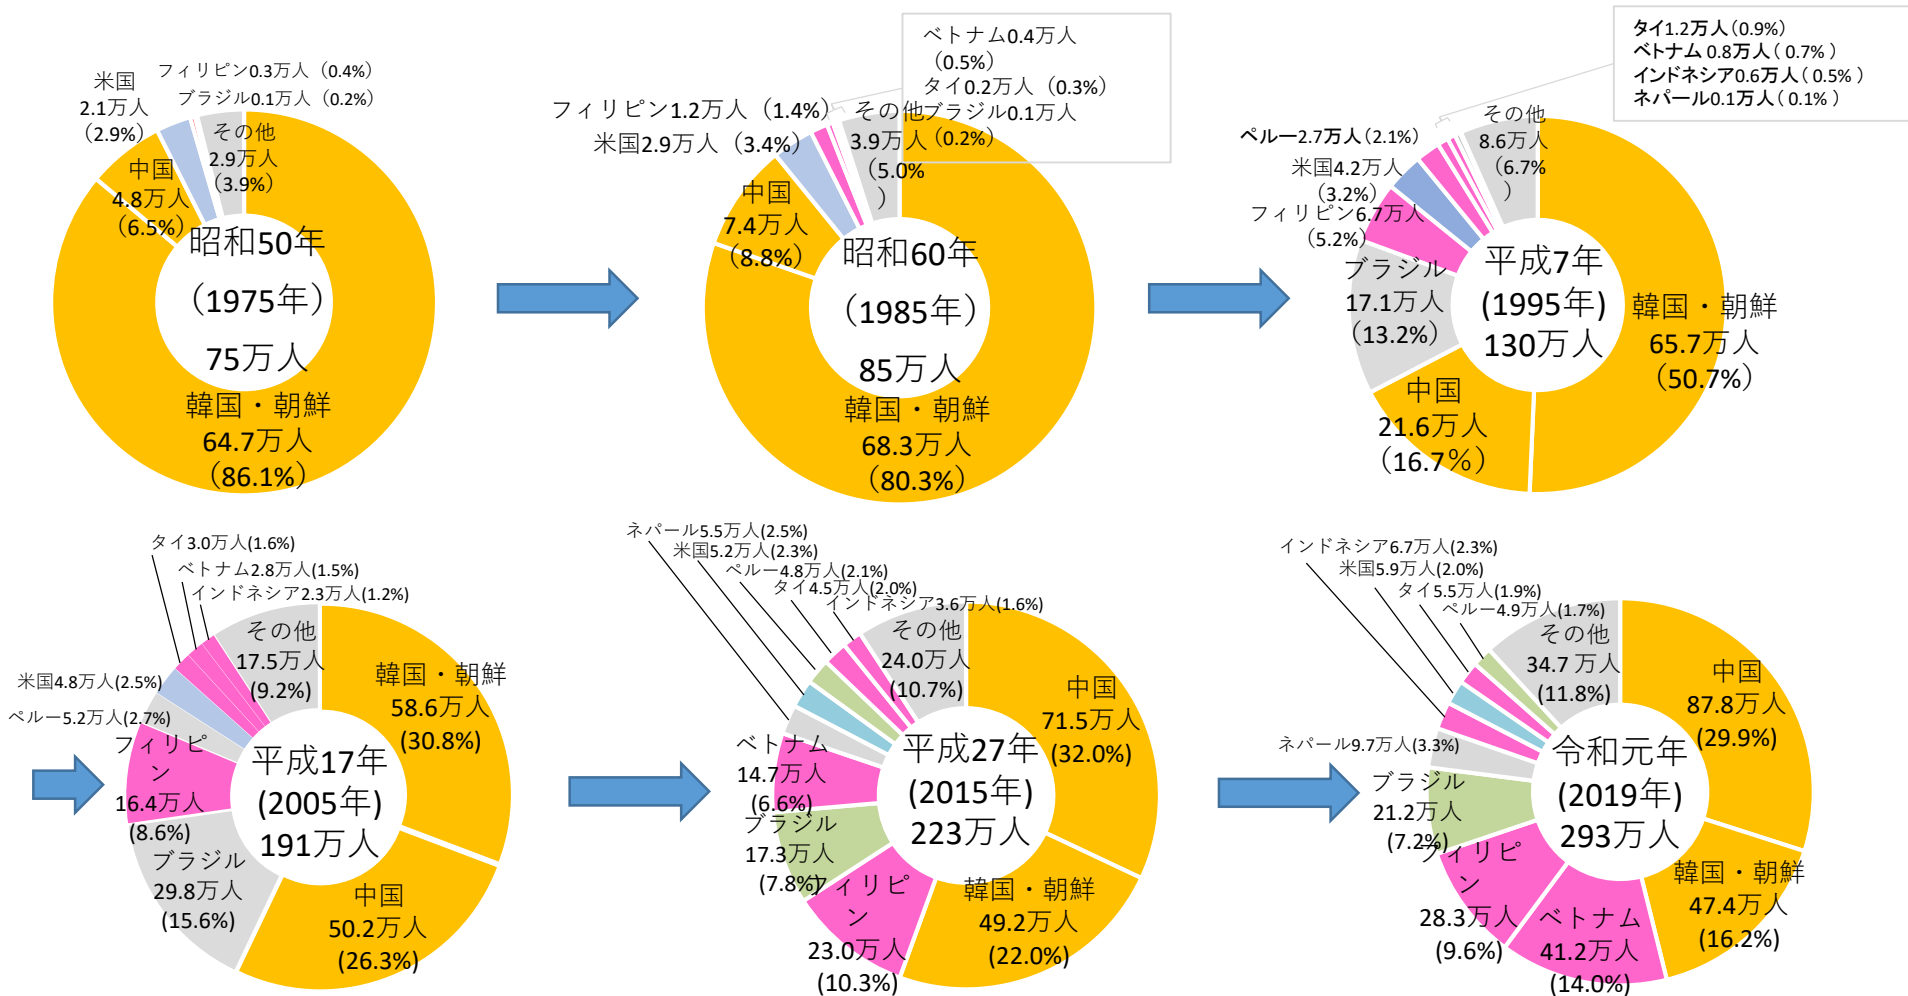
米国 2.1万人 (2.9%)

フィリピン0.3万人 (0.4%)

ブラジル0.1万人 (0.2%)

その他 2.9万人 (3.9%)

中国 4.8万人 (6.5%)

昭和50年 (1975年) 75万人

韓国・朝鮮 64.7万人 (86.1%)

ベトナム0.4万人 (0.5%)

タイ0.2万人 (0.3%)

ブラジル0.1万人 (0.2%)

フィリピン1.2万人 (1.4%)

米国2.9万人 (3.4%)

その他 3.9万人 (5.0% )

中国 7.4万人 (8.8%)

昭和60年 (1985年) 85万人

韓国・朝鮮 68.3万人 (80.3%)

タイ1.2万人 (0.9%)
ベトナム 0.8万人 (0.7%)
インドネシア0.6万人 (0.5%)
ネパール0.1万人 (0.1%)

ペルー2.7万人 (2.1%)

その他 8.6万人 (6.7% )

米国4.2万人 (3.2%)

フィリピン6.7万人 (5.2%)

ブラジル 17.1万人 (13.2%)

平成7年 (1995年) 130万人

韓国・朝鮮 65.7万人 (50.7%)

中国 21.6万人 (16.7%)

タイ3.0万人(1.6%)

ベトナム2.8万人(1.5%)

インドネシア2.3万人(1.2%)

その他 17.5万人 (9.2%)

韓国・朝鮮 58.6万人 (30.8%)

米国4.8万人(2.5%)

ペルー5.2万人(2.7%)

フィリピン 16.4万人 (8.6%)

平成17年 (2005年) 191万人

ブラジル 29.8万人 (15.6%)

中国 50.2万人 (26.3%)

ネパール5.5万人(2.5%)

米国5.2万人(2.3%)

ペルー4.8万人(2.1%)

タイ4.5万人(2.0%)

インドネシア3.6万人(1.6%)

その他 24.0万人 (10.7%)

中国 71.5万人 (32.0%)

ベトナム 14.7万人 (6.6%)

平成27年 (2015年) 223万人

ブラジル 17.3万人 (7.8%)

フィリピン 23.0万人 (10.3%)

韓国・朝鮮 49.2万人 (22.0%)

インドネシア6.7万人(2.3%)

米国5.9万人(2.0%)

タイ5.5万人(1.9%)

ペルー4.9万人(1.7%)

その他 34.7 万人 (11.8%)

中国 87.8万人 (29.9%)

ネパール9.7万人(3.3%)

ブラジル 21.2万人 (7.2%)

令和元年 (2019年) 293万人

フィリピン 28.3万人 (9.6%)

ベトナム 41.2万人 (14.0%)

韓国・朝鮮 47.4万人 (16.2%)